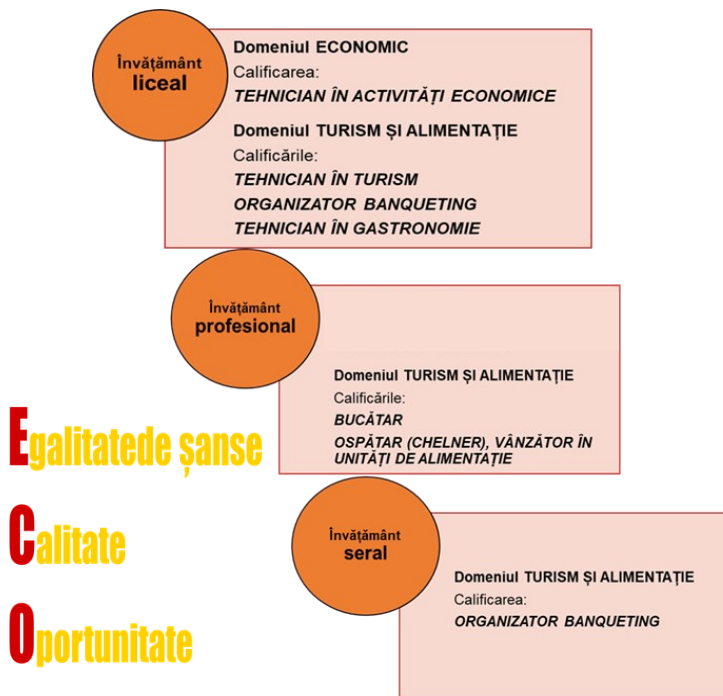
Învățământ liceal

Domeniul ECONOMIC
Calificarea:
TEHNICIAN ÎN ACTIVITĂȚI ECONOMICE

Domeniul TURISM ȘI ALIMENTAȚIE
Calificările:
TEHNICIAN ÎN TURISM
ORGANIZATOR BANQUETING
TEHNICIAN ÎN GASTRONOMIE

Învățământ profesional

Domeniul TURISM ȘI ALIMENTAȚIE
Calificările:
BUCĂTAR
OSPĂTAR (CHELNER), VÂNZĂTOR ÎN UNITĂȚI DE ALIMENTAȚIE

Egalitatede șanse
Calitate
Oportunitate

Învățământ seral

Domeniul TURISM ȘI ALIMENTAȚIE
Calificarea:
ORGANIZATOR BANQUETING